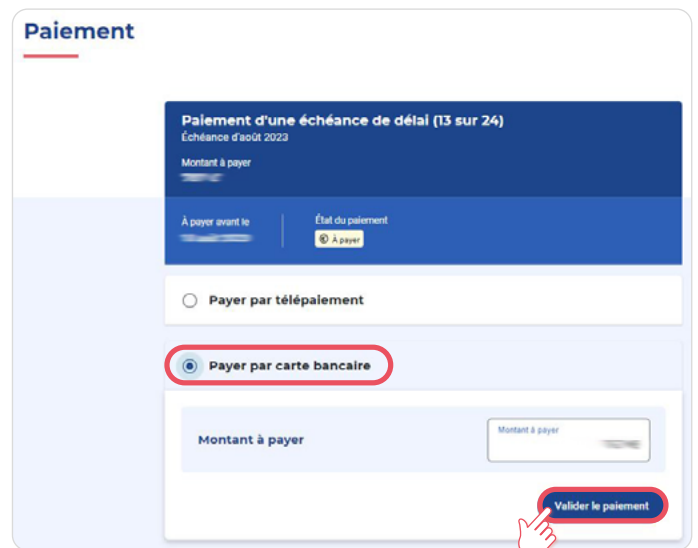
Paiement

Paiement d'une échéance de délai (13 sur 24)
Échéance d'août 2023

Montant à payer
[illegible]

À payer avant le
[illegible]

État du paiement
À payer

Payer par télépaiement

Payer par carte bancaire

Montant à payer

Montant à payer
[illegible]

Valider le paiement